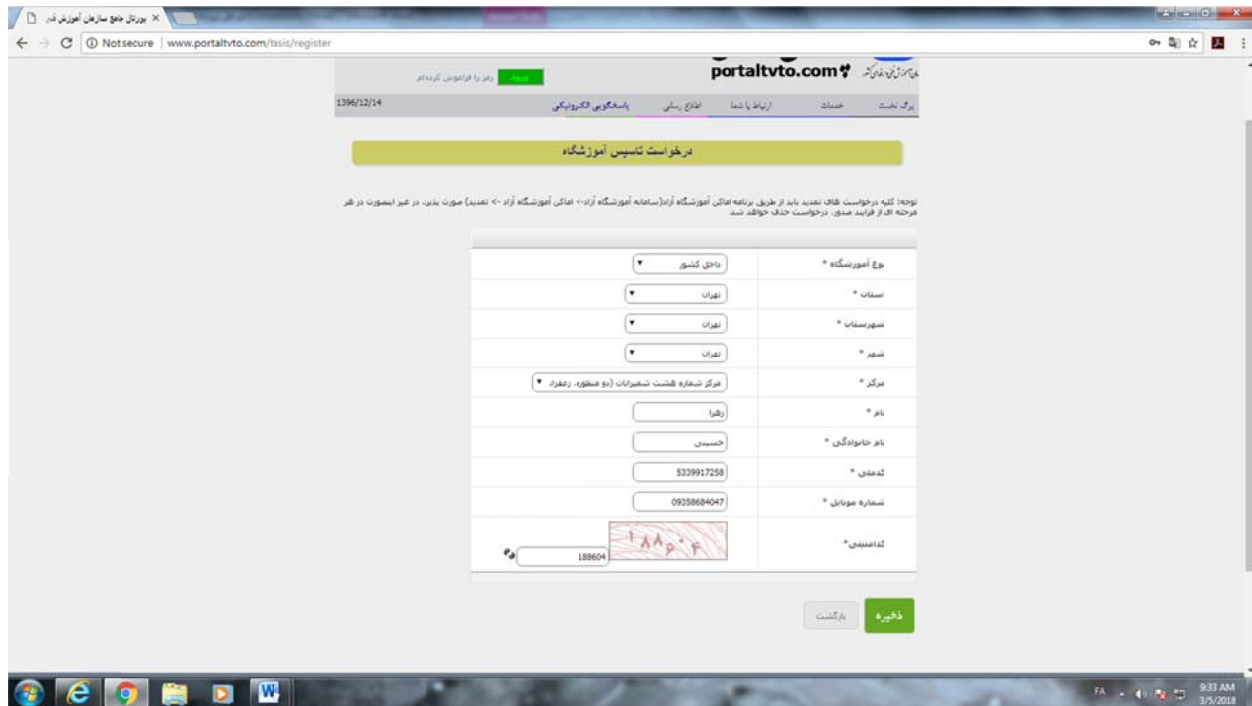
پورتال جامع سازمان آموزش فنی ×

Not secure | www.portaltvto.com/tasis/register

portaltvto.com

ورود رمز را فراموش کرده ام

1396/12/14

برگ نخست خدمات ارتباط با شما اطلاع رسانی پاسخگویی الکترونیکی

درخواست تاسیس آموزشگاه

توجه: کلیه درخواست های تمدید باید از طریق برنامه اماکن آموزشگاه آزاد(سامانه آموزشگاه آزاد-> اماکن آموزشگاه آزاد -> تمدید) صورت پذیرد. در غیر اینصورت در هر مرحله ای از فرایند صدور، درخواست حذف خواهد شد

| | |
|---|---|
| نوع آموزشگاه * | داخل کشور |
| استان * | تهران |
| شهرستان * | تهران |
| شهر * | تهران |
| مرکز * | مرکز شماره هشت شمیرانات (دو منظوره، زعفران |
| نام * | زهرا |
| نام خانوادگی * | حسینی |
| کدملی * | 5339917258 |
| شماره موبایل * | 09358684047 |
| کدامنیتی* | ۱۸۸۶۰۴ 188604 |

ذخیره بازگشت

FA 9:33 AM 3/5/2018